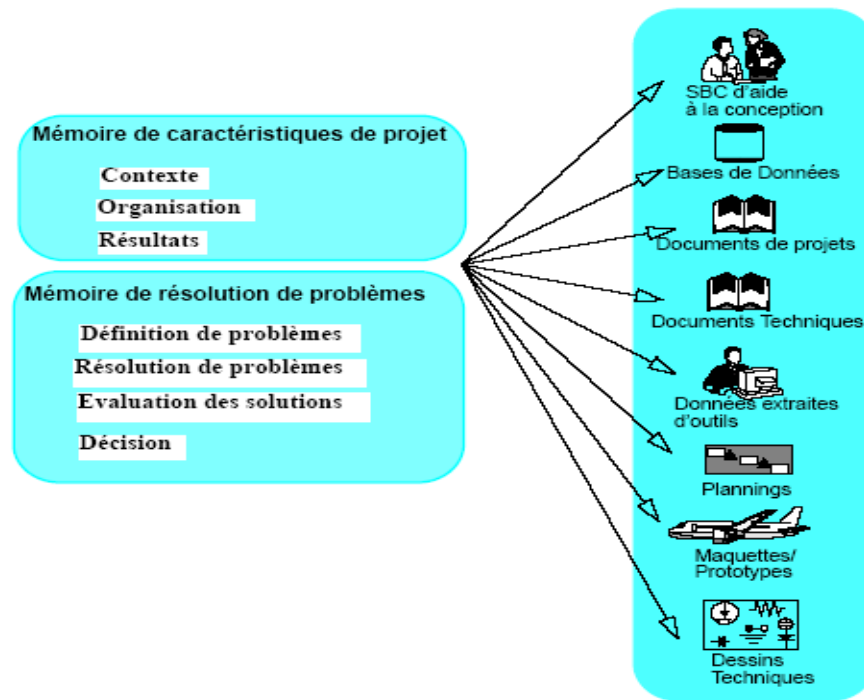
Mémoire de caractéristiques de projet

Contexte

Organisation

Résultats

Mémoire de résolution de problèmes

Définition de problèmes

Résolution de problèmes

Evaluation des solutions

Décision

SBC d'aide à la conception

Bases de Données

Documents de projets

Documents Techniques

Données extraites d'outils

Plannings

Maquettes/ Prototypes

Dessins Techniques